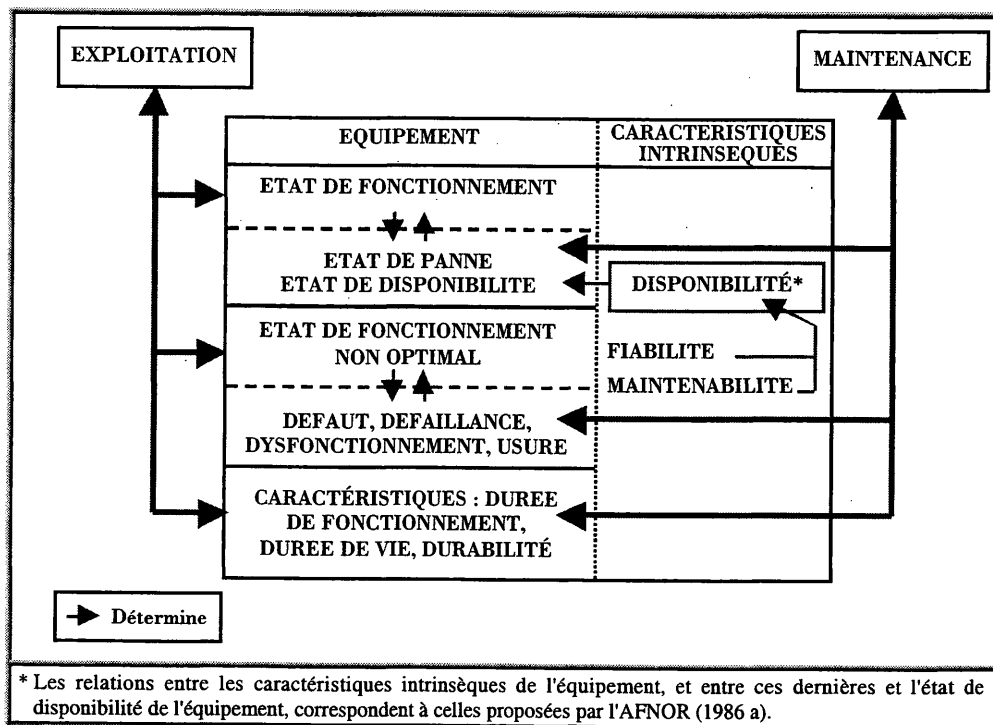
EXPLOITATION

MAINTENANCE

| EQUIPEMENT | CARACTERISTIQUES INTRINSEQUES |
|---|---|
| ETAT DE FONCTIONNEMENT | |
| ETAT DE PANNE ETAT DE DISPONIBILITE | DISPONIBILITÉ* |
| ETAT DE FONCTIONNEMENT NON OPTIMAL | FIABILITE |
| DEFAUT, DEFAILLANCE, DYSFONCTIONNEMENT, USURE | MAINTENABILITE |
| CARACTÉRISTIQUES : DUREE DE FONCTIONNEMENT, DUREE DE VIE, DURABILITÉ | |

Détermine

* Les relations entre les caractéristiques intrinsèques de l'équipement, et entre ces dernières et l'état de disponibilité de l'équipement, correspondent à celles proposées par l'AFNOR (1986 a).